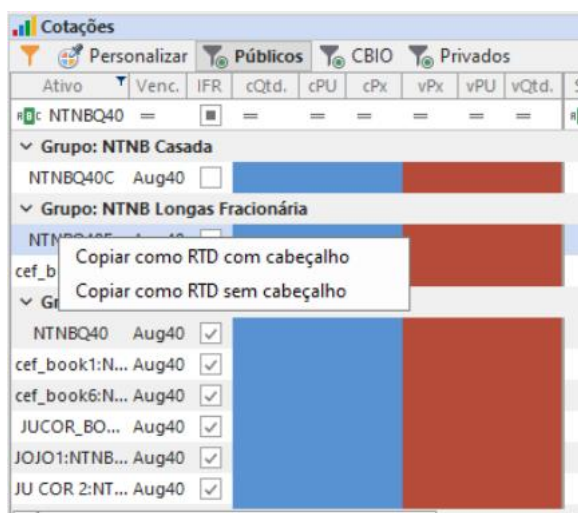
Cotações

Personalizar | Públicos | CBIO | Privados

| Ativo | Venc. | IFR | cQtd. | cPU | cPx | vPx | vPU | vQtd. |
|---|---|---|---|---|---|---|---|---|
| NTNBQ40 | = | | = | = | = | = | = | = |

Grupo: NTNB Casada

NTNBQ40C Aug40

Grupo: NTNB Longas Fracionária

NTN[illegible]

cef_b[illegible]

Copiar como RTD com cabeçalho

Copiar como RTD sem cabeçalho

Gr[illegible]

NTNBQ40 Aug40

cef_book1:N... Aug40

cef_book6:N... Aug40

JUCOR_BO... Aug40

JOJO1:NTNB... Aug40

JU COR 2:NT... Aug40